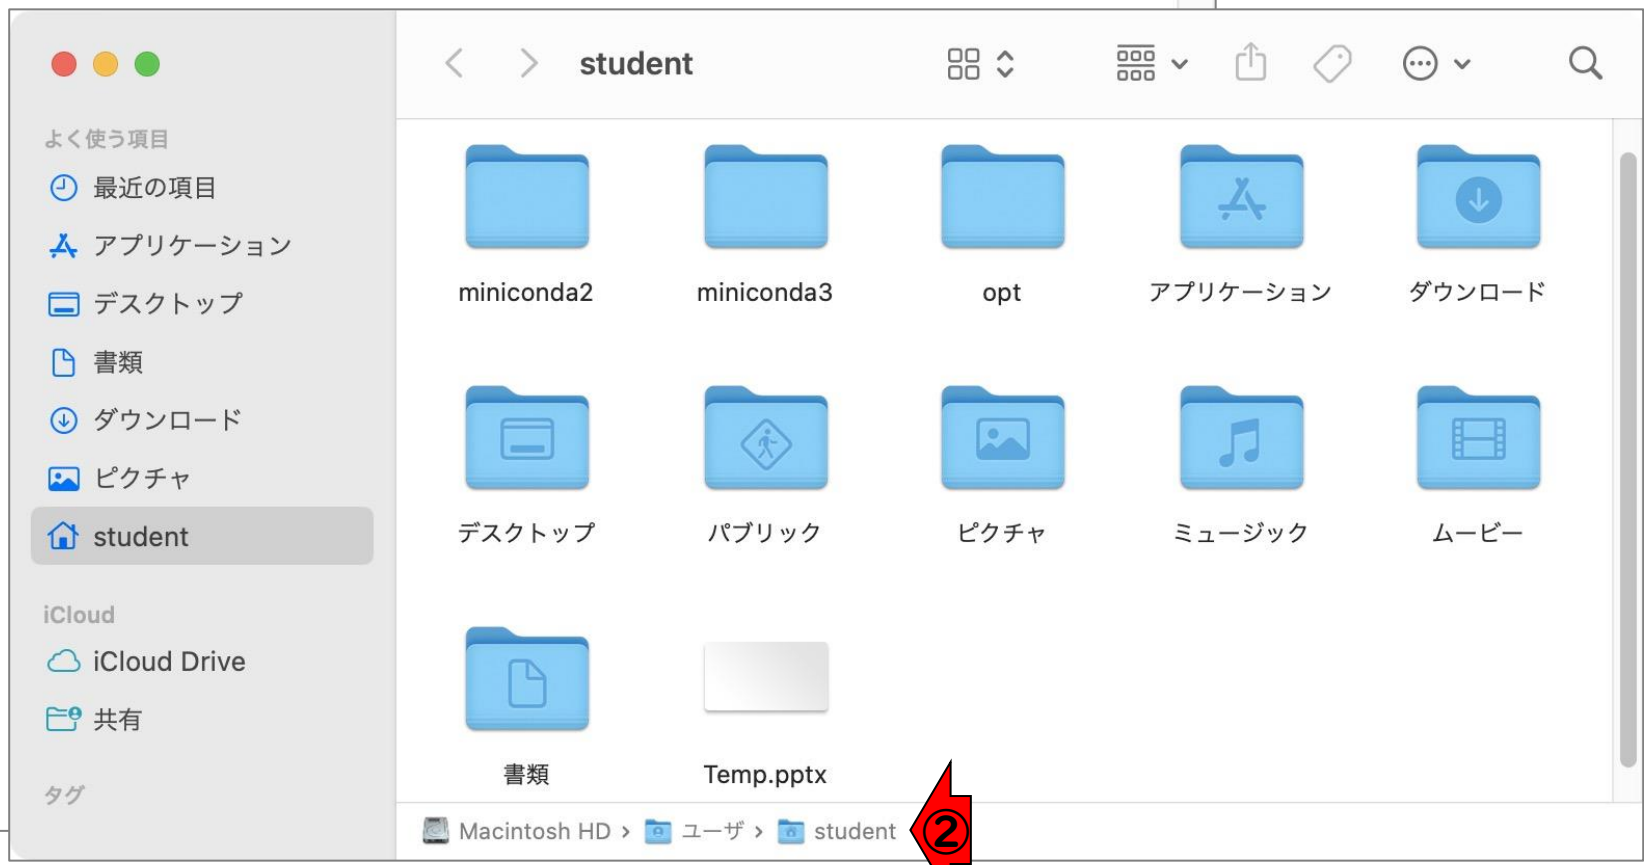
student

よく使う項目
最近の項目
アプリケーション
デスクトップ
書類
ダウンロード
ピクチャ
student

iCloud
iCloud Drive
共有

タグ

miniconda2
miniconda3
opt
アプリケーション
ダウンロード
デスクトップ
パブリック
ピクチャ
ミュージック
ムービー
書類
Temp.pptx

Macintosh HD › ユーザ › student

②